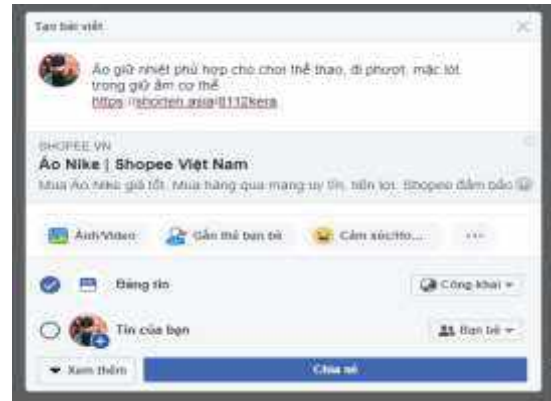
Tạo bài viết

Áo giữ nhiệt phù hợp cho chơi thể thao, đi phượt, mặc lót trong giữ ấm cơ thể
https://shorten.asia/8112kera

SHOPEE.VN
Áo Nike | Shopee Việt Nam
Mua Áo Nike giá tốt. Mua hàng qua mạng uy tín, tiện lợi. Shopee đảm bảo

Ảnh/Video
Gắn thẻ bạn bè
Cảm xúc/Ho...
...

Bảng tin
Công khai

Tin của bạn
Bạn bè

Xem thêm
Chia sẻ